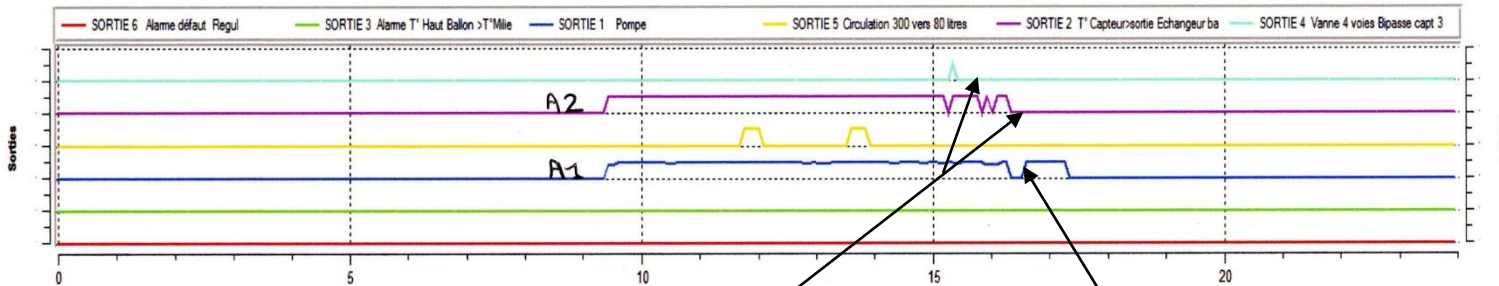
SORTIE 6 Alarme défaut Regul
SORTIE 3 Alarme T° Haut Ballon >T°Milie
SORTIE 1 Pompe
SORTIE 5 Circulation 300 vers 80 litres
SORTIE 2 T° Capteur>sortie Echangeur ba
SORTIE 4 Vanne 4 voies Bipasse capt 3

Sorties

A2
A1

0
5
10
15
20